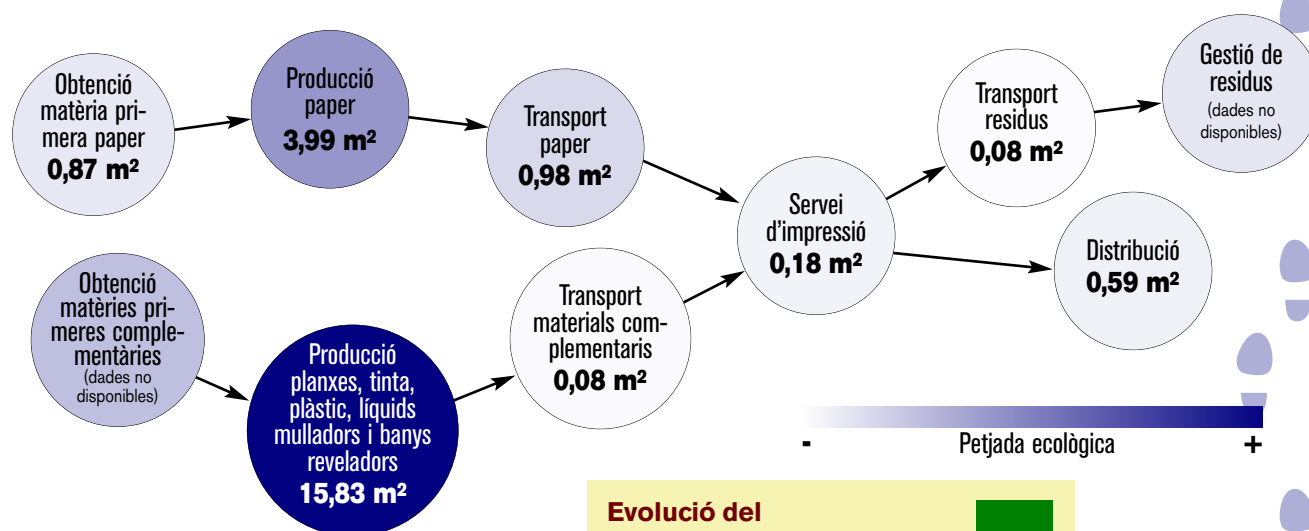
Obtenció matèria primera paper
0,87 m²

Producció paper
3,99 m²

Transport paper
0,98 m²

Servei d'impressió
0,18 m²

Transport residus
0,08 m²

Gestió de residus
(dades no disponibles)

Distribució
0,59 m²

Obtenció matèries primeres complementàries
(dades no disponibles)

Producció planxes, tinta, plàstic, líquids mulladors i banys reveladors
15,83 m²

Transport materials complementaris
0,08 m²

-
Petjada ecològica
+

Evolució del